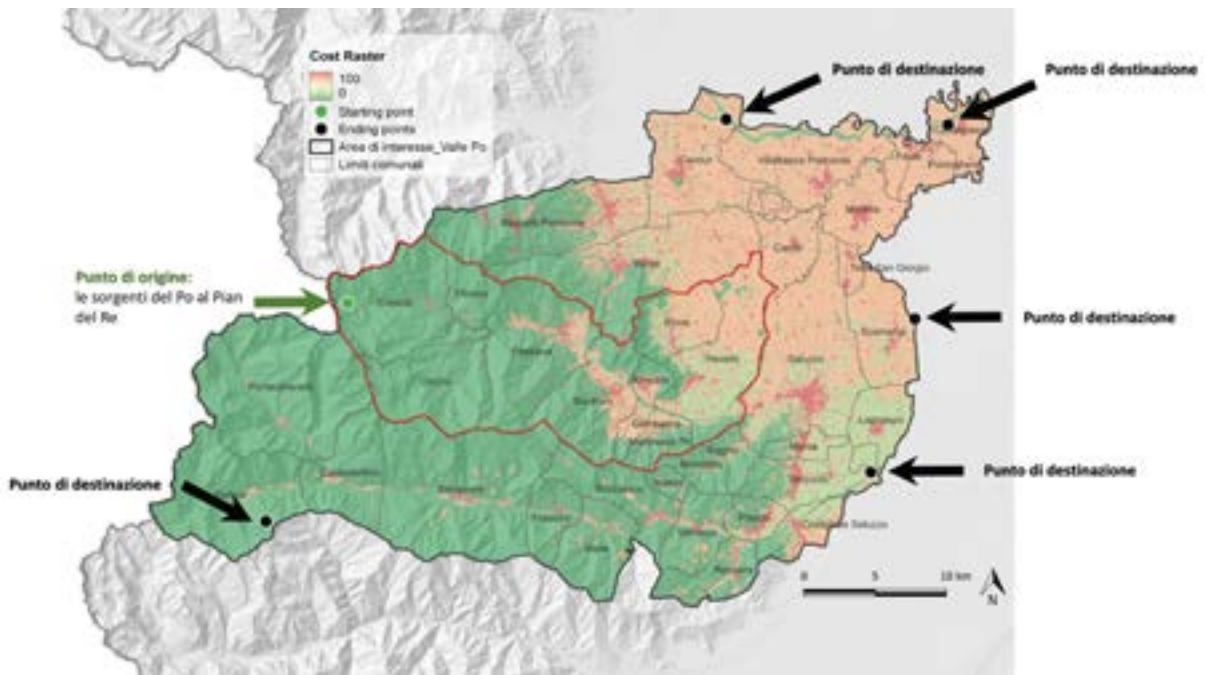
Cost Raster
100
0
Starting point
Ending points
Area di interesse_Valle Po
Limiti comunali

Punto di destinazione

Punto di destinazione

Punto di origine:
le sorgenti del Po al Pian del Re

Punto di destinazione

Punto di destinazione

Punto di destinazione

0 5 10 km
N